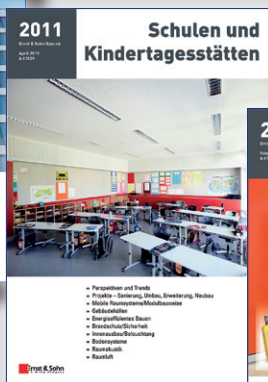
2011
Ernst & Sohn Special
April 2011
A 61029

Schulen und Kindertagesstätten

Perspektiven und Trends
Projekte – Sanierung, Umbau, Erweiterung, Neubau
Mobile Raumsysteme/Modulbauweise
Gebäudehüllen
Energieeffizientes Bauen
Brandschutz/Sicherheit
Innenausbau/Beleuchtung
Bodensysteme
Raumakustik
Raumluft

Ernst & Sohn
A Wiley Company

2